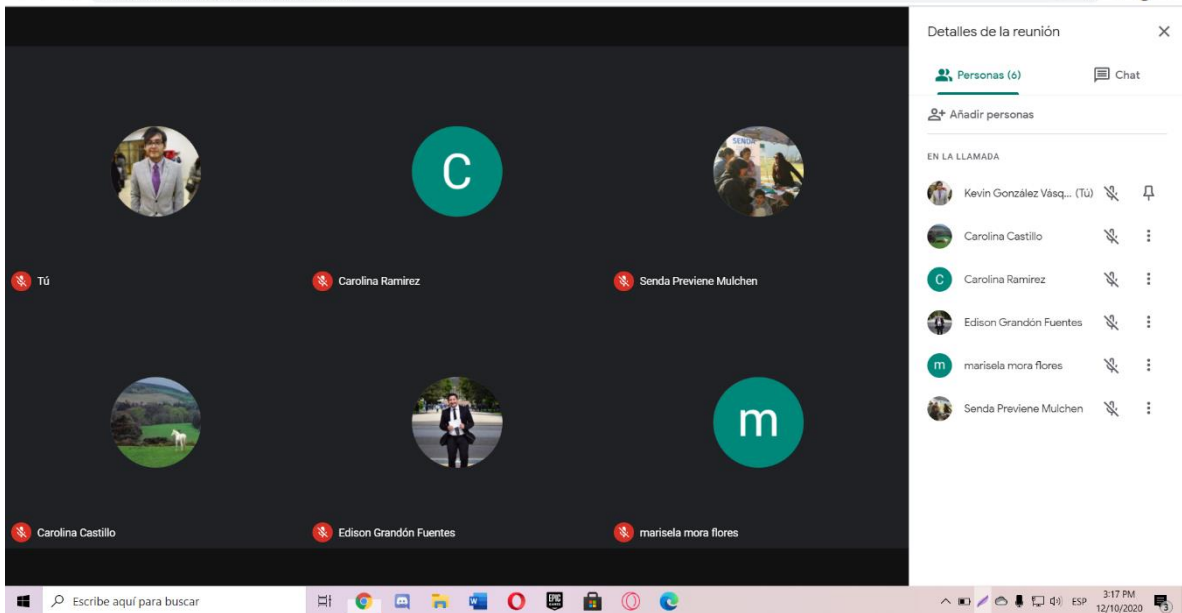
C

Tú

Carolina Ramirez

Senda Previene Mulchen

m

Carolina Castillo

Edison Grandón Fuentes

marisela mora flores

Detalles de la reunión

Personas (6)

Chat

Añadir personas

EN LA LLAMADA

Kevin González Vásq... (Tú)

Carolina Castillo

C Carolina Ramirez

Edison Grandón Fuentes

m marisela mora flores

Senda Previene Mulchen

Escribe aquí para buscar

ESP

3:17 PM
12/10/2020

3